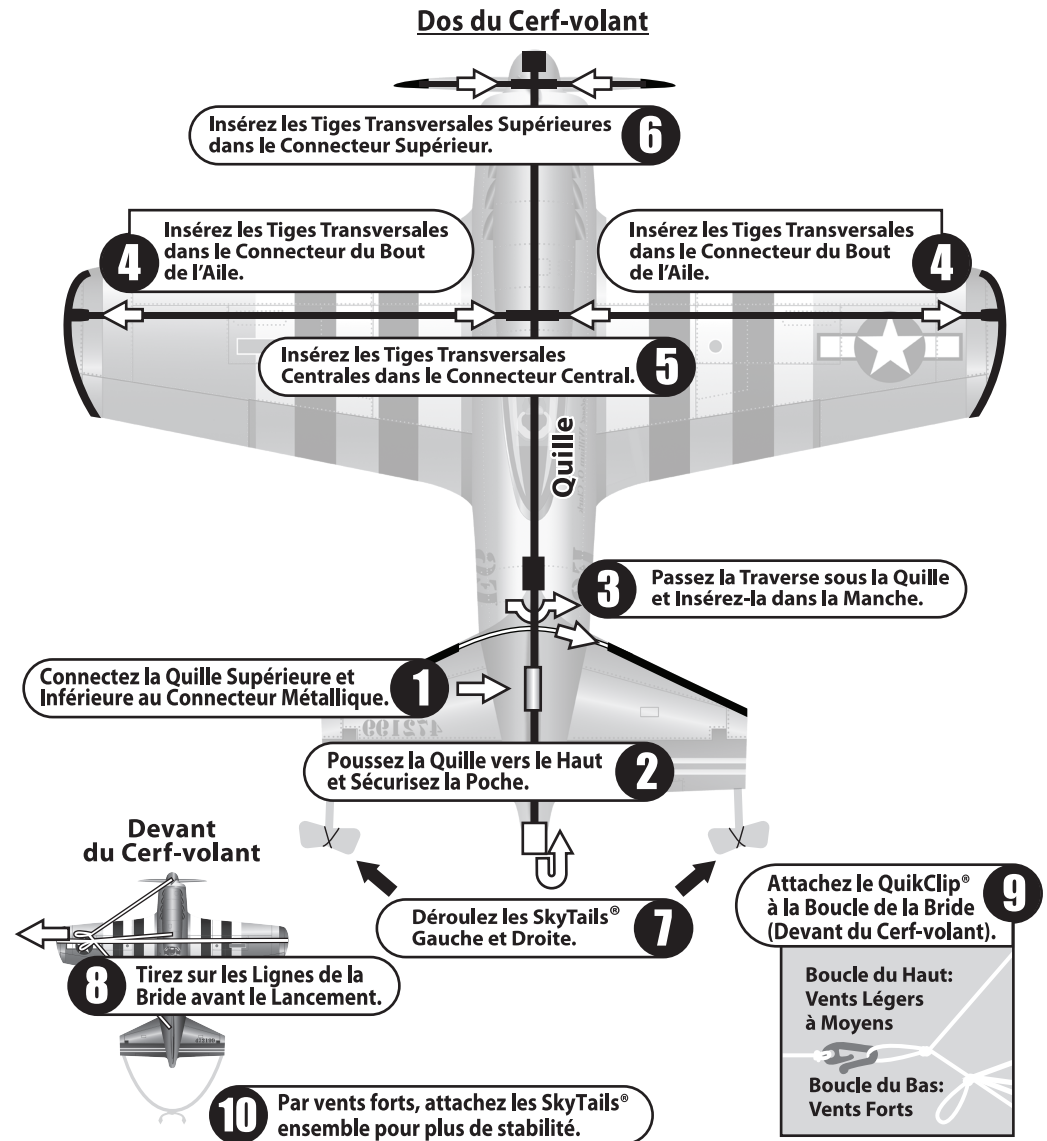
Dos du Cerf-volant

Insérez les Tiges Transversales Supérieures dans le Connecteur Supérieur. 6

4 Insérez les Tiges Transversales dans le Connecteur du Bout de l'Aile.

Insérez les Tiges Transversales dans le Connecteur du Bout de l'Aile. 4

Insérez les Tiges Transversales Centrales dans le Connecteur Central. 5

Quille

3 Passez la Traverse sous la Quille et Insérez-la dans la Manche.

Connectez la Quille Supérieure et Inférieure au Connecteur Métallique. 1

Poussez la Quille vers le Haut et Sécurisez la Poche. 2

Devant du Cerf-volant

Déroulez les SkyTails® Gauche et Droite. 7

Attachez le QuikClip® à la Boucle de la Bride (Devant du Cerf-volant). 9

8 Tirez sur les Lignes de la Bride avant le Lancement.

Boucle du Haut: Vents Légers à Moyens

Boucle du Bas: Vents Forts

10 Par vents forts, attachez les SkyTails® ensemble pour plus de stabilité.